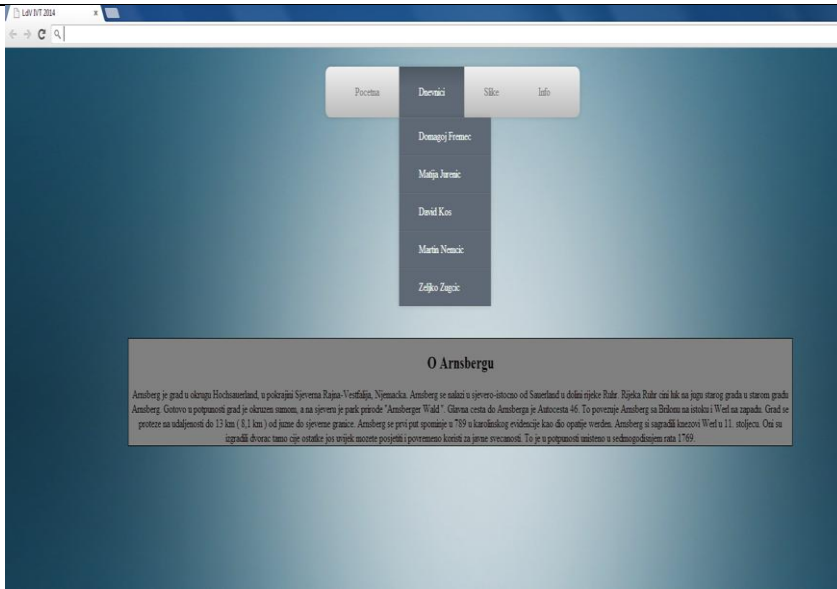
LdV IVT 2014

Pocetna
Dnevnici
Slike
Info

Domagoj Fremec
Matija Jurenic
David Kos
Martin Nemcic
Zeljko Zugcic

O Arnsbergu

Arnsberg je grad u okrugu Hochsauerland, u pokrajini Sjeverna Rajna-Vestfalija, Njemacka. Arnsberg se nalazi u sjevero-istocno od Sauerland u dolini rijeke Ruhr. Rijeka Ruhr cini luk na jugu starog grada u starom gradu Arnsberg. Gotovo u potpunosti grad je okruzen sumom, a na sjeveru je park prirode "Arnsberger Wald". Glavna cesta do Arnsberga je Autocesta 46. To povezuje Arnsberg sa Brilom na istoku i Werl na zapadu. Grad se proteze na udaljenosti do 13 km ( 8,1 km ) od juzne do sjeverne granice. Arnsberg se prvi put spominje u 789 u karolinskog evidencije kao dio opatije werden. Arnsberg si sagradili knezovi Werl u 11. stoljecu. Oni su izgradili dvorac tamo cije ostatke jos uvijek mozete posjetiti i povremeno koristi za javne svecanosti. To je u potpunosti unisteno u sedmogodisnjem rata 1769.